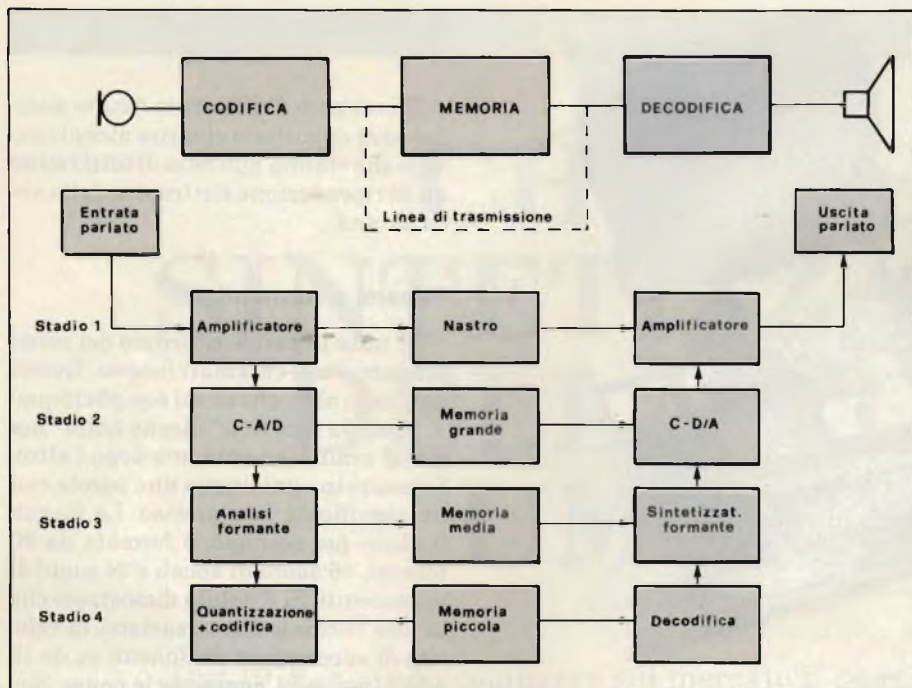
CODIFICA

MEMORIA

DECODIFICA

Linea di trasmissione

Entrata parlato

Uscita parlato

Stadio 1

Amplificatore

Nastro

Amplificatore

Stadio 2

C - A/D

Memoria grande

C - D/A

Stadio 3

Analisi formante

Memoria media

Sintetizzat. formante

Stadio 4

Quantizzazione + codifica

Memoria piccola

Decodifica